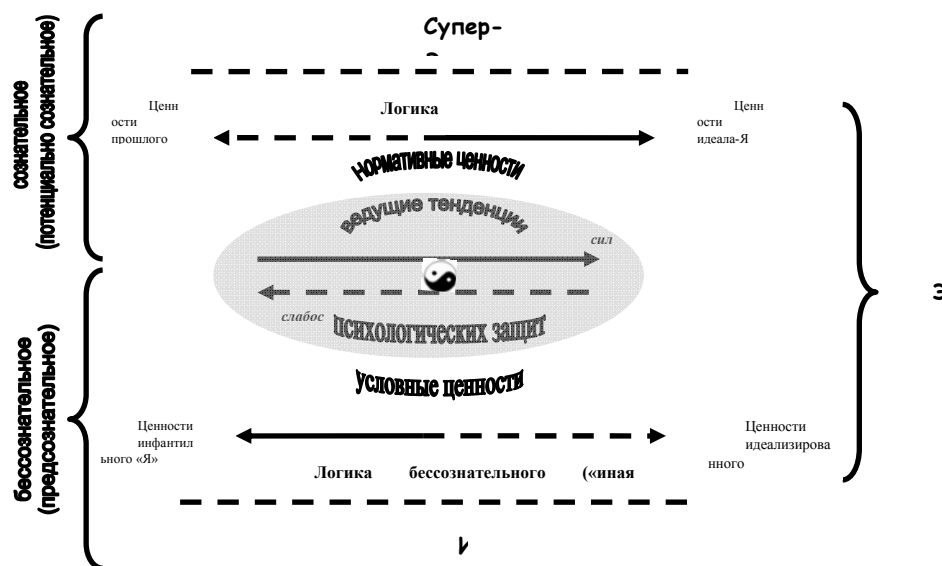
Супер-

сознательное (потенциально сознательное)

Ценности прошлого

Логика

Ценности идеала-Я

Нормативные ценности

ведущие тенденции

сил

слабос

психологических защит

бессознательное (предсознательное)

Условные ценности

Ценности инфантильного «Я»

Ценности идеализированного

Логика бессознательного («иная

Э

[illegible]